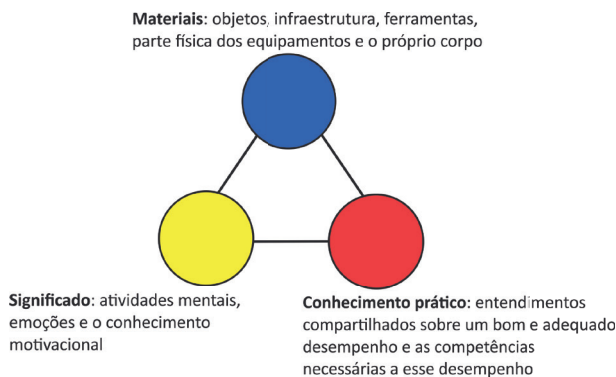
**Materiais**: objetos, infraestrutura, ferramentas, parte física dos equipamentos e o próprio corpo

**Significado**: atividades mentais, emoções e o conhecimento motivacional

**Conhecimento prático:** entendimentos compartilhados sobre um bom e adequado desempenho e as competências necessárias a esse desempenho